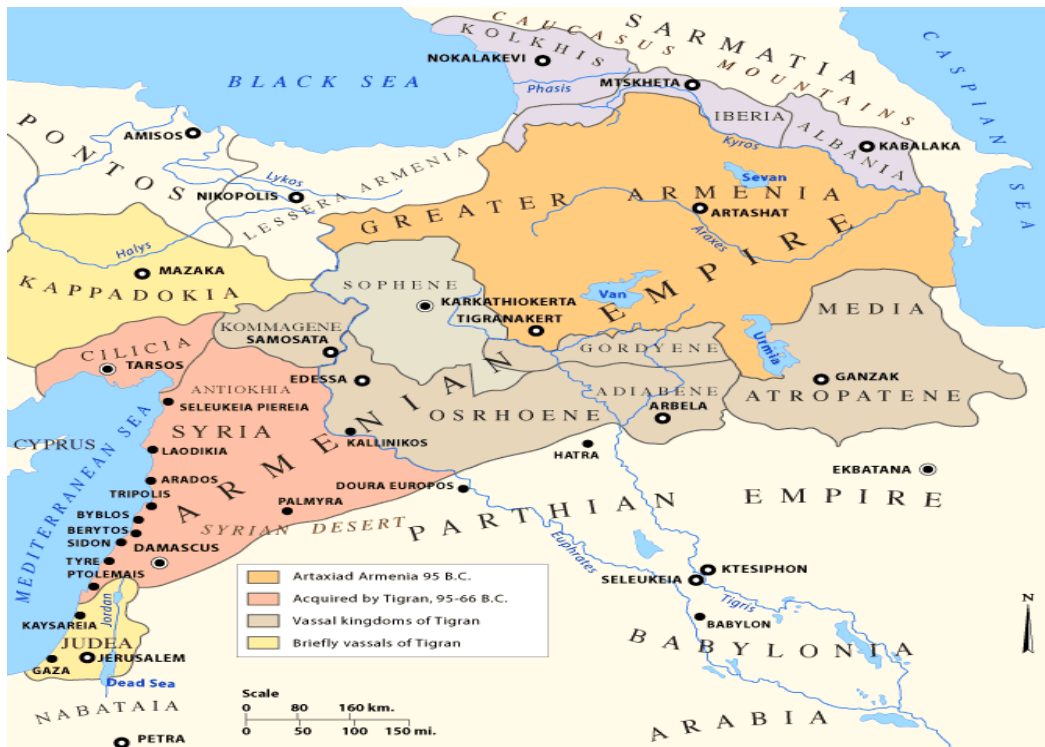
SARMATIA
CAUCASUS MOUNTAINS
KOLKHIS
NOKALAKEVI
CASPIAN SEA
BLACK SEA
Phasis
MTSKHETA
IBERIA
ALBANIA
Kyros
KABALAKA
PONTOS
AMISOS
Sevan
Lykos
LESSERA ARMENIA
NIKOPOLIS
GREATER ARMENIA
ARTASHAT
Araxes
EMPIRE
Halys
MAZAKA
KAPPADOKIA
SOPHENE
KARKATHIOKERTA
TIGRANAKERT
Van
MEDIA
KOMMAGENE
SAMOSATA
Urmia
CILICIA
TARSOS
GORDYENE
EDESSA
ANTIOKHIA
ADIABENE
GANZAK
SELEUKEIA PIEREIA
ARBELA
ATROPATENE
CYPRUS
SYRIA
OSRHOENE
KALLINIKOS
MEDITERRANEAN SEA
LAODIKIA
HATRA
ARMENIAN
ARADOS
EKBATANA
TRIPOLIS
DOURA EUROPOS
PARTHIAN EMPIRE
BYBLOS
PALMYRA
BERYTOS
SIDON
SYRIAN DESERT
DAMASCUS
Euphrates
TYRE
PTOLEMAIS
KTESIPHON
SELEUKEIA
Tigris
BABYLON
KAYSAREIA
JUDEA
Jordan
BABYLONIA
GAZA
JERUSALEM
Dead Sea
N
NABATAIA
ARABIA
PETRA

| | |
|---|---|
| | Artaxiad Armenia 95 B.C. |
| | Acquired by Tigran, 95-66 B.C. |
| | Vassal kingdoms of Tigran |
| | Briefly vassals of Tigran |

Scale
0 80 160 km.
0 50 100 150 mi.